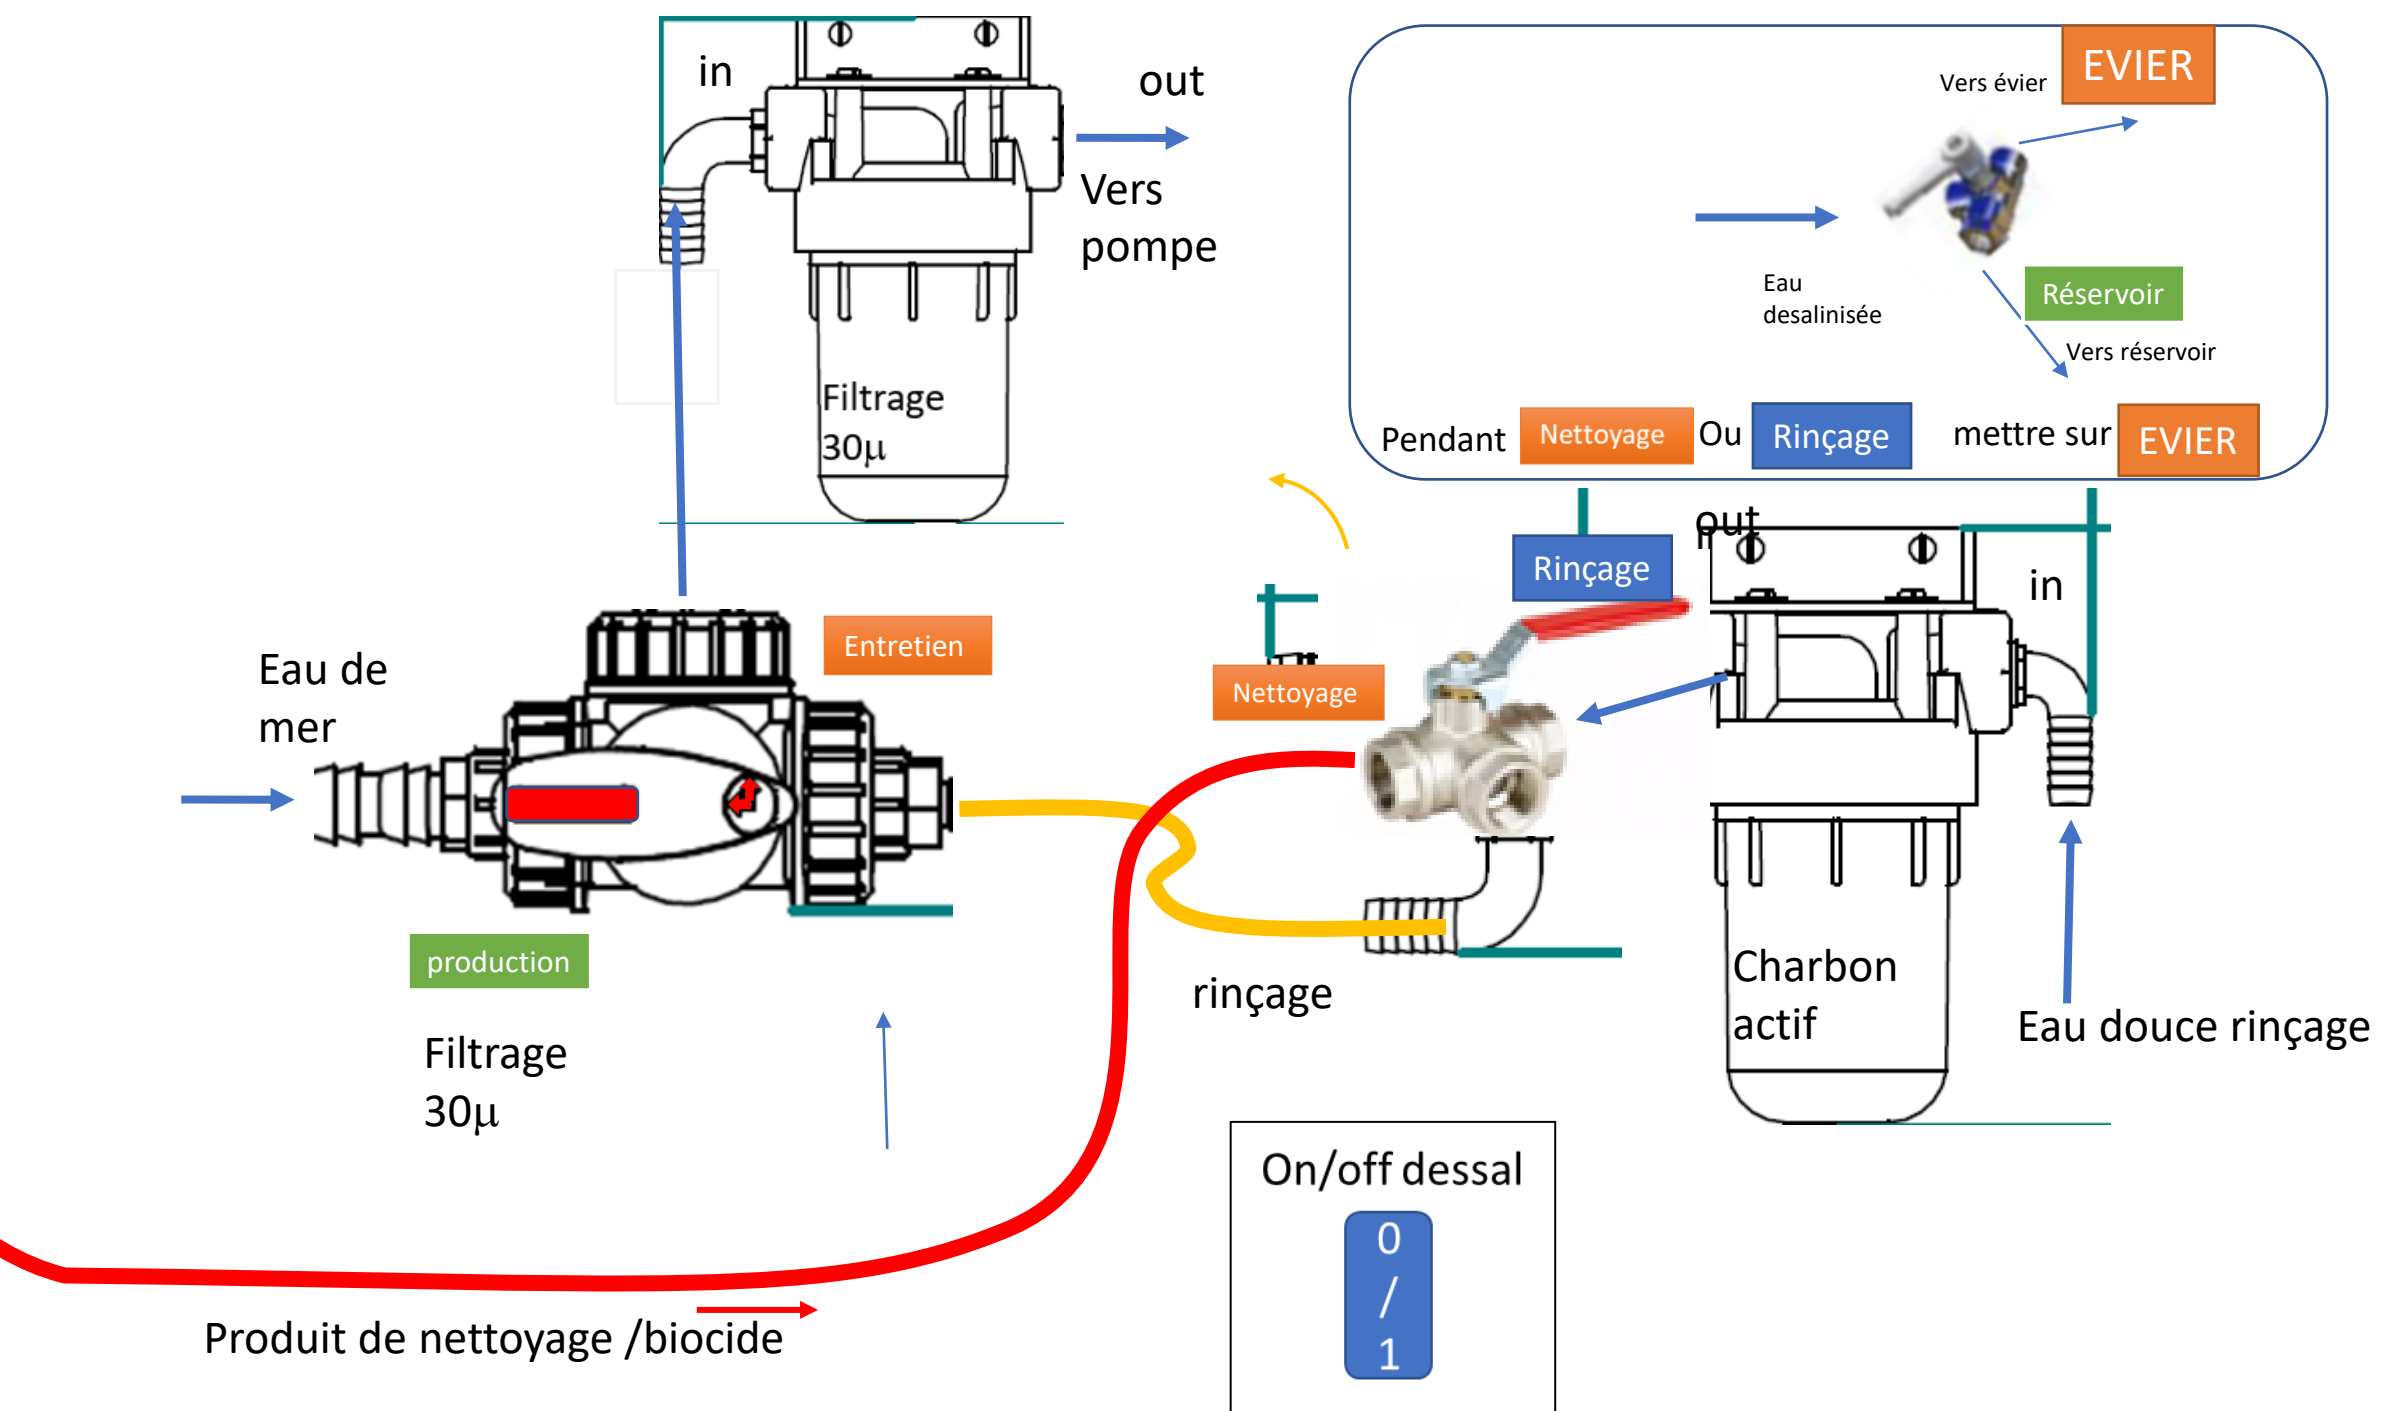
in

out

Vers pompe

Filtrage 30µ

EVIER

Vers évier

Eau desalinisée

Réservoir

Vers réservoir

Pendant Nettoyage Ou Rinçage mettre sur EVIER

out

Rinçage

in

Entretien

Nettoyage

Eau de mer

production

Filtrage 30µ

rinçage

Charbon actif

Eau douce rinçage

On/off dessal

0 / 1

Produit de nettoyage /biocide